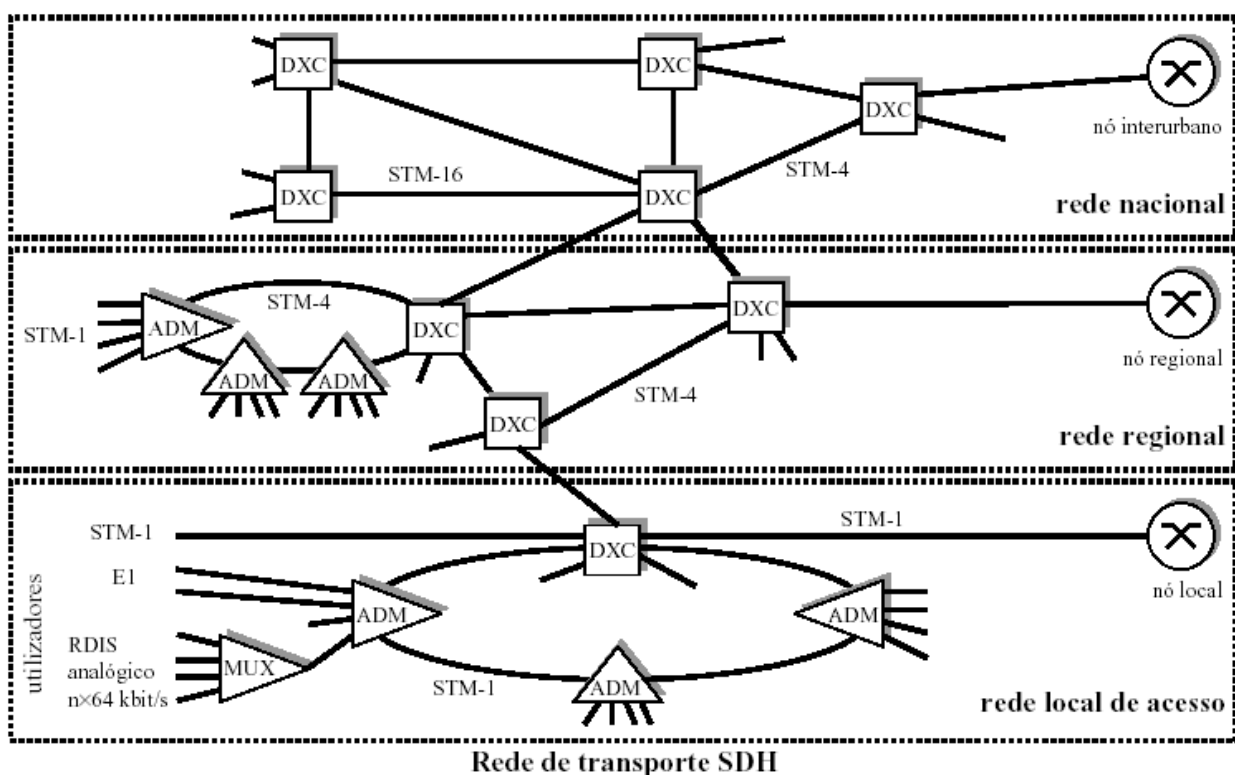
DXC
DXC
DXC
nó interurbano
STM-16
DXC
DXC
STM-4
rede nacional

STM-4
STM-1
ADM
DXC
DXC
nó regional
ADM
ADM
STM-4
DXC
rede regional

STM-1
STM-1
DXC
utilizadores
E1
ADM
ADM
nó local
RDIS
analógico
n×64 kbit/s
MUX
STM-1
ADM
rede local de acesso

Rede de transporte SDH